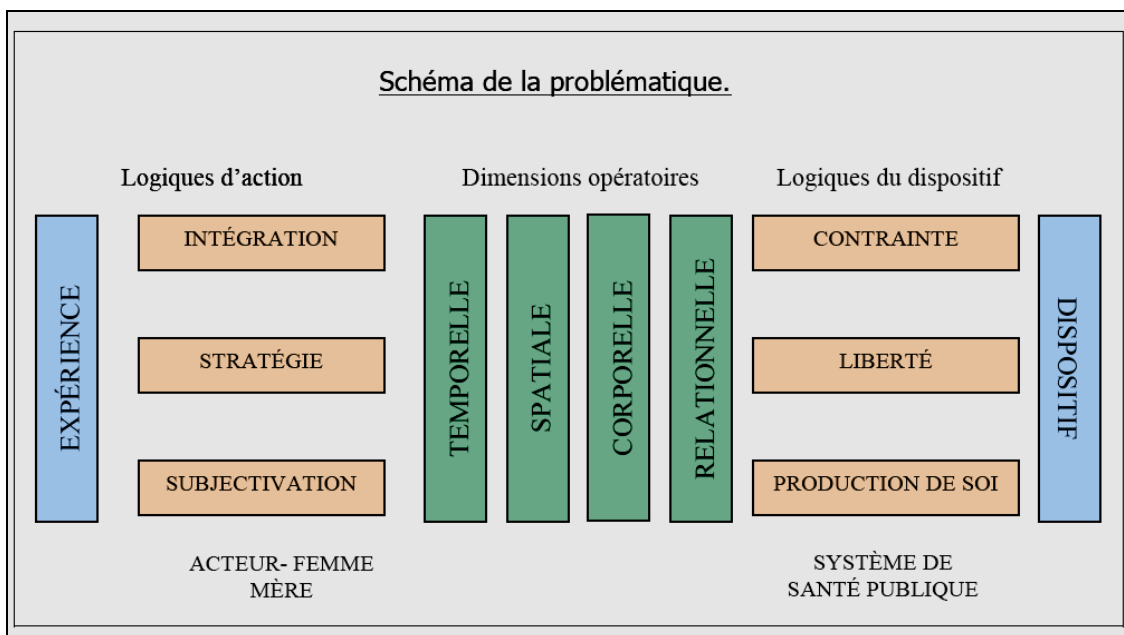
Schéma de la problématique.

Logiques d'action

Dimensions opératoires

Logiques du dispositif

EXPÉRIENCE

INTÉGRATION

STRATÉGIE

SUBJECTIVATION

TEMPORELLE

SPATIALE

CORPORELLE

RELATIONNELLE

CONTRAINTE

LIBERTÉ

PRODUCTION DE SOI

DISPOSITIF

ACTEUR- FEMME MÈRE

SYSTÈME DE SANTÉ PUBLIQUE